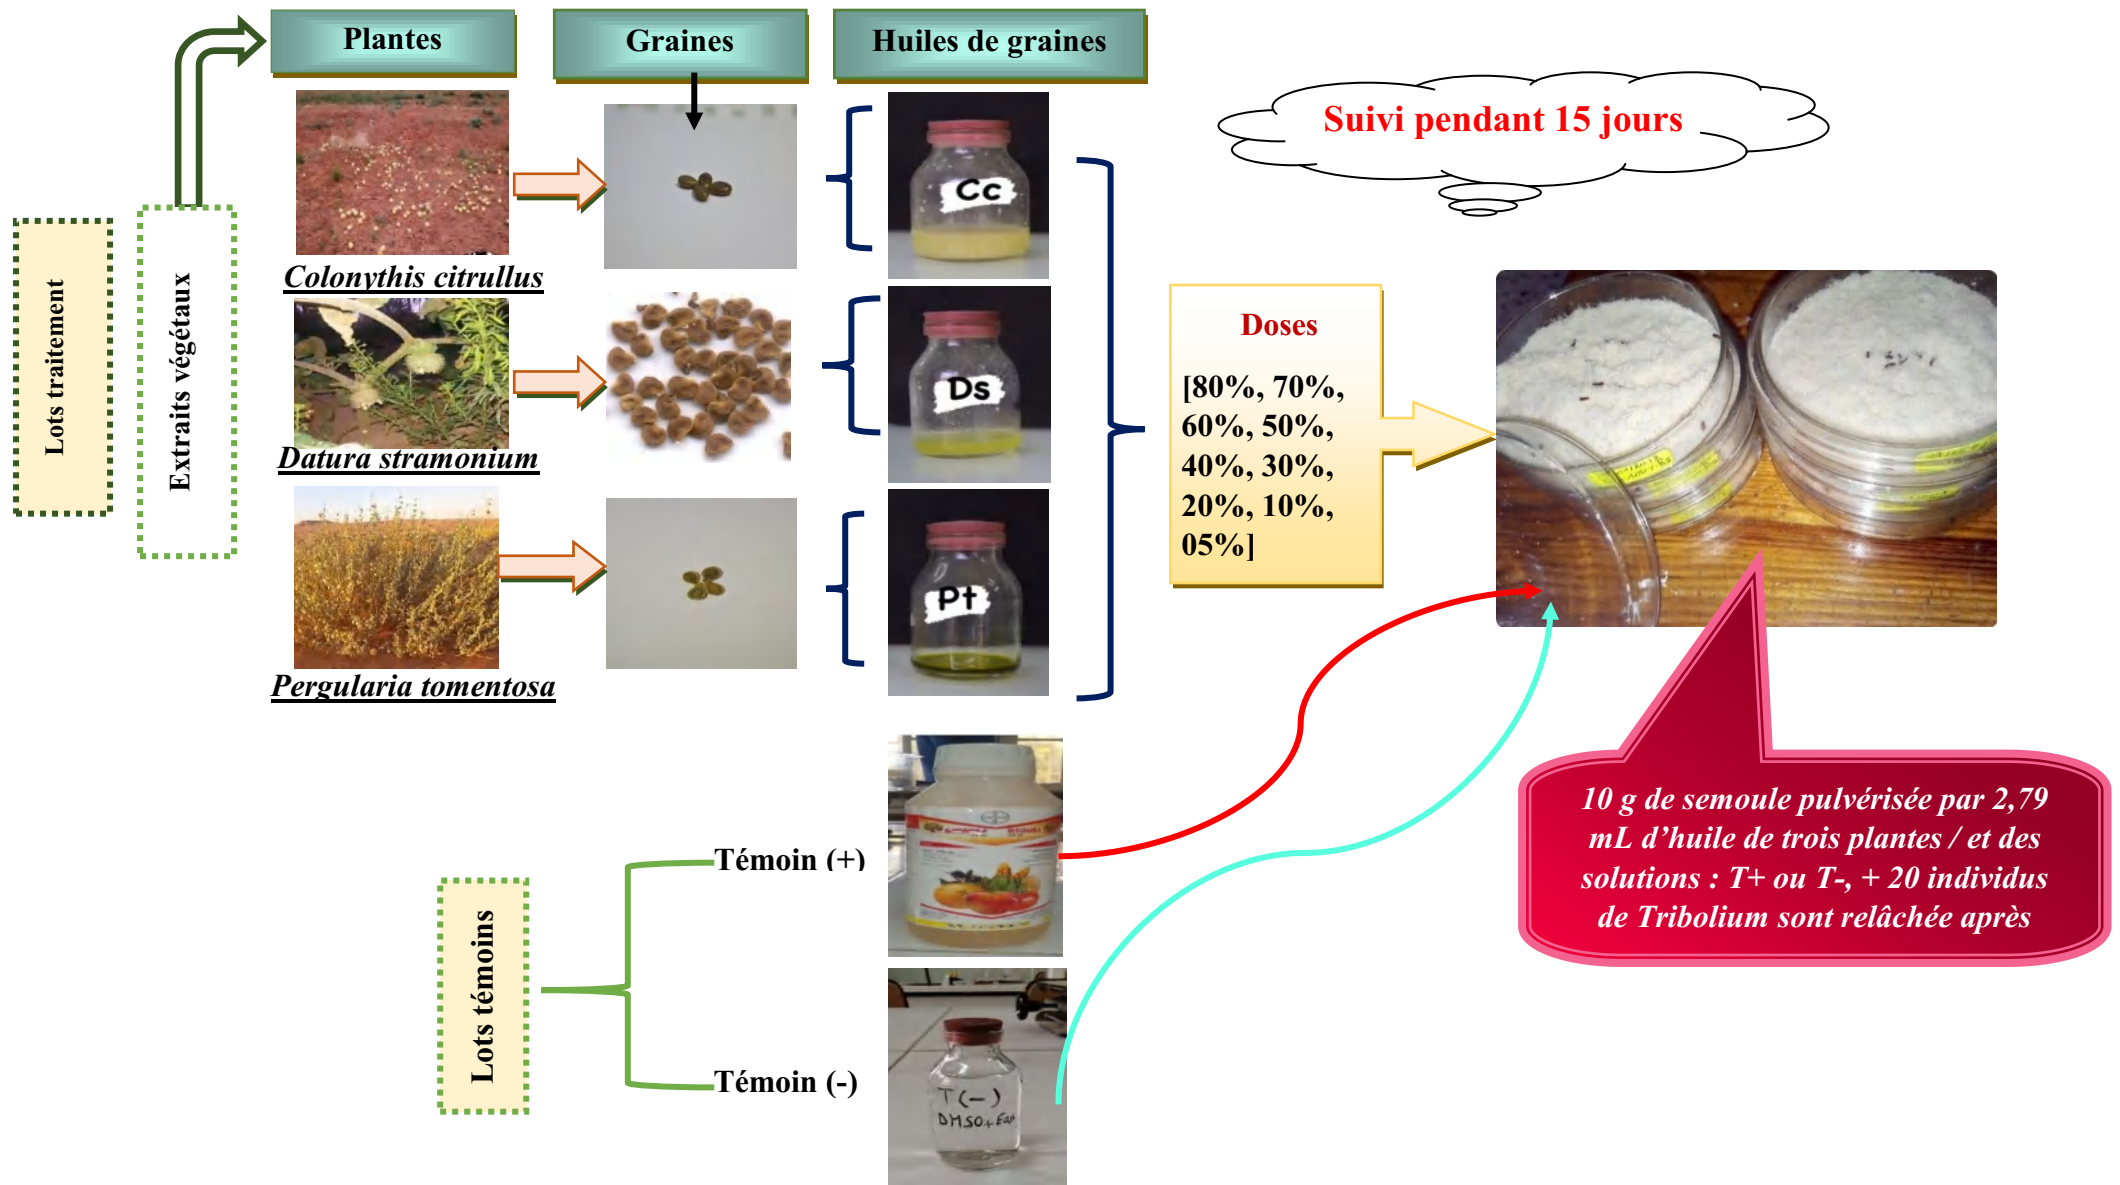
Lots traitement

Extraits végétaux

Plantes

Graines

Huiles de graines

Suivi pendant 15 jours

Colonythis citrullus

Cc

Datura stramonium

Ds

Pergularia tomentosa

Pt

Doses

[80%, 70%, 60%, 50%, 40%, 30%, 20%, 10%, 05%]

Lots témoins

Témoin (+)

Témoin (-)

T(–)
DMSO+Eau

10 g de semoule pulvérisée par 2,79 mL d'huile de trois plantes / et des solutions : T+ ou T-, + 20 individus de Tribolium sont relâchée après